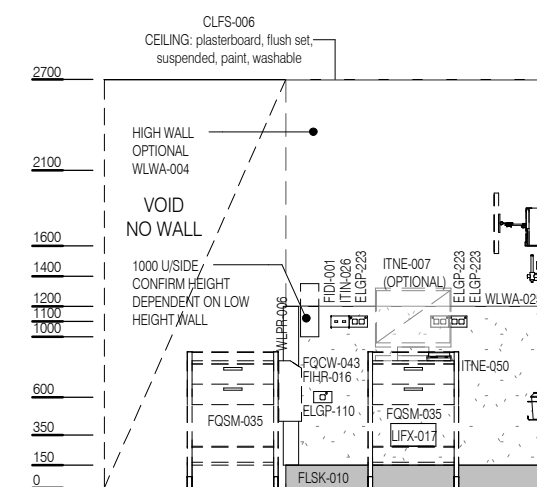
CLFS-006
CEILING: plasterboard, flush set, suspended, paint, washable

2700

HIGH WALL
OPTIONAL
WLWA-004

2100

VOID
NO WALL

1600

1400

1000 U/SIDE
CONFIRM HEIGHT
DEPENDENT ON LOW
HEIGHT WALL

1200
1100
1000

FIDI-001
ITIN-026
ELGP-223

ITNE-007
(OPTIONAL)

ELGP-223
ELGP-223

WLWA-02

WLPP-006

FQCW-043
FIHR-016

ITNE-050

600

ELGP-110

FQSM-035

FQSM-035

350

LIFX-017

150

0

FLSK-010